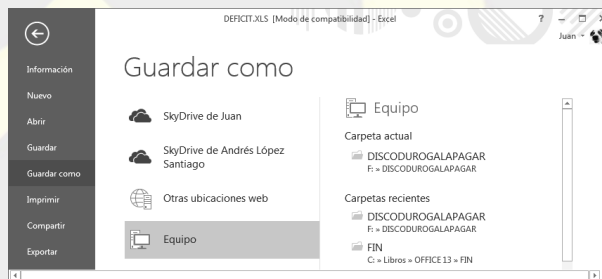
DEFICIT.XLS [Modo de compatibilidad] - Excel

? – □ ×

Juan

Información

Nuevo

Abrir

Guardar

Guardar como

Imprimir

Compartir

Exportar

Guardar como

SkyDrive de Juan

SkyDrive de Andrés López Santiago

Otras ubicaciones web

Equipo

Equipo

Carpeta actual

DISCODUROGALAPAGAR
F: » DISCODUROGALAPAGAR

Carpetas recientes

DISCODUROGALAPAGAR
F: » DISCODUROGALAPAGAR

FIN
C: » Libros » OFFICE 13 » FIN